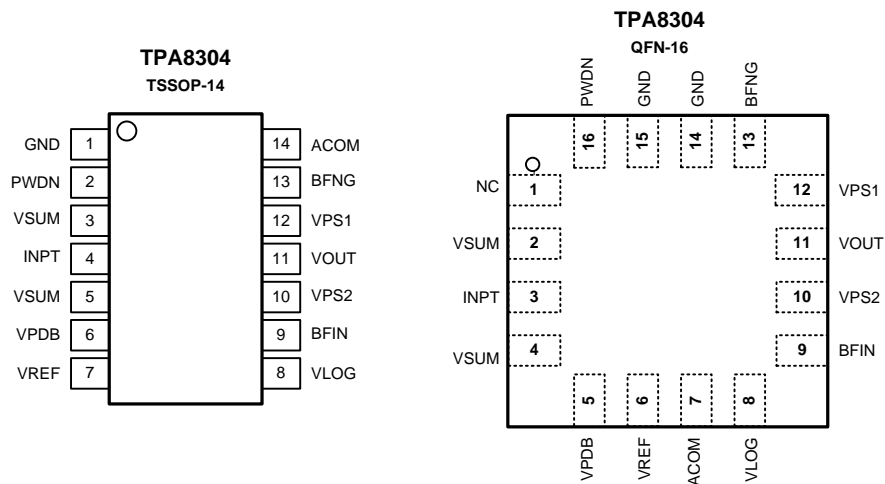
TPA8304
TSSOP-14

GND 1
PWDN 2
VSUM 3
INPT 4
VSUM 5
VPDB 6
VREF 7

14 ACOM
13 BFNG
12 VPS1
11 VOUT
10 VPS2
9 BFIN
8 VLOG

TPA8304
QFN-16

PWDN GND GND BFNG
16 15 14 13

NC 1
VSUM 2
INPT 3
VSUM 4

12 VPS1
11 VOUT
10 VPS2
9 BFIN

5 6 7 8
VPDB VREF ACOM VLOG